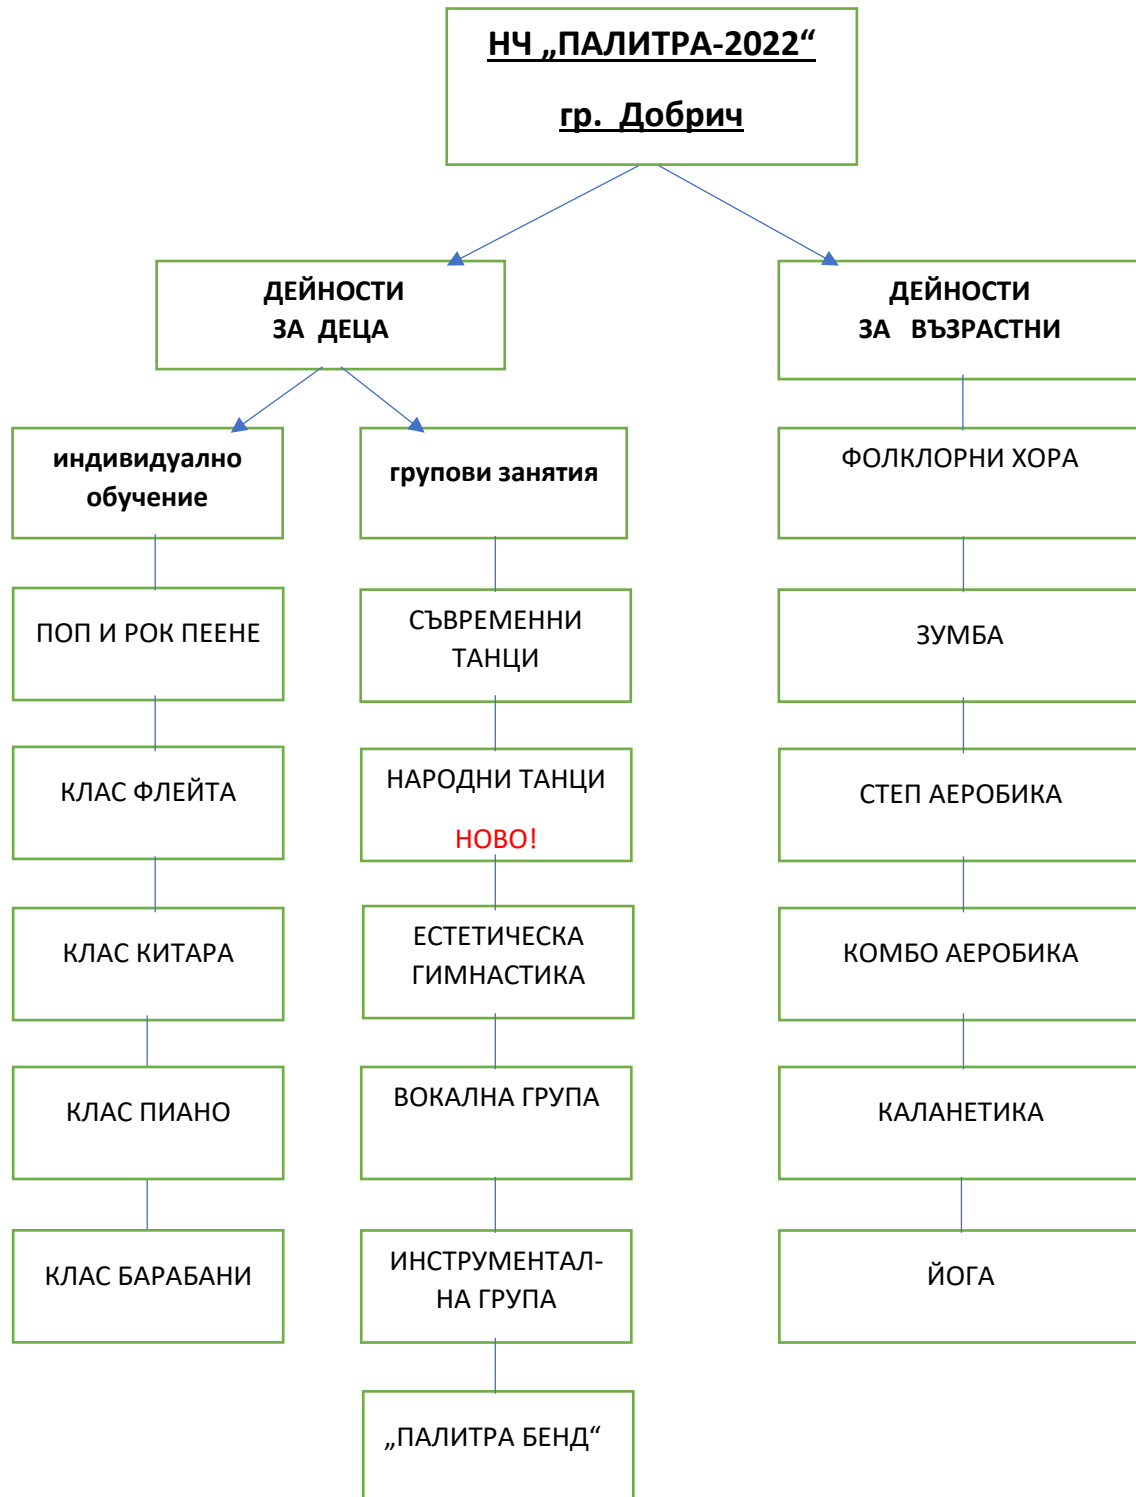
НЧ „ПАЛИТРА-2022“

гр. Добрич

ДЕЙНОСТИ ЗА ДЕЦА

индивидуално обучение

ПОП И РОК ПЕЕНЕ

КЛАС ФЛЕЙТА

КЛАС КИТАРА

КЛАС ПИАНО

КЛАС БАРАБАНИ

групови занятия

СЪВРЕМЕННИ ТАНЦИ

НАРОДНИ ТАНЦИ

НОВО!

ЕСТЕТИЧЕСКА ГИМНАСТИКА

ВОКАЛНА ГРУПА

ИНСТРУМЕНТАЛНА ГРУПА

„ПАЛИТРА БЕНД“

ДЕЙНОСТИ ЗА ВЪЗРАСТНИ

ФОЛКЛОРНИ ХОРА

ЗУМБА

СТЕП АЕРОБИКА

КОМБО АЕРОБИКА

КАЛАНЕТИКА

ЙОГА